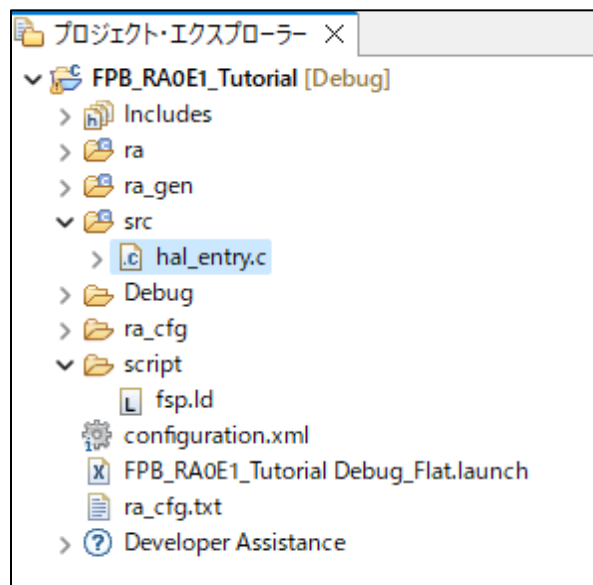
プロジェクト・エクスプローラー ×

FPB_RA0E1_Tutorial [Debug]
Includes
ra
ra_gen
src
hal_entry.c
Debug
ra_cfg
script
fsp.ld
configuration.xml
FPB_RA0E1_Tutorial Debug_Flat.launch
ra_cfg.txt
Developer Assistance